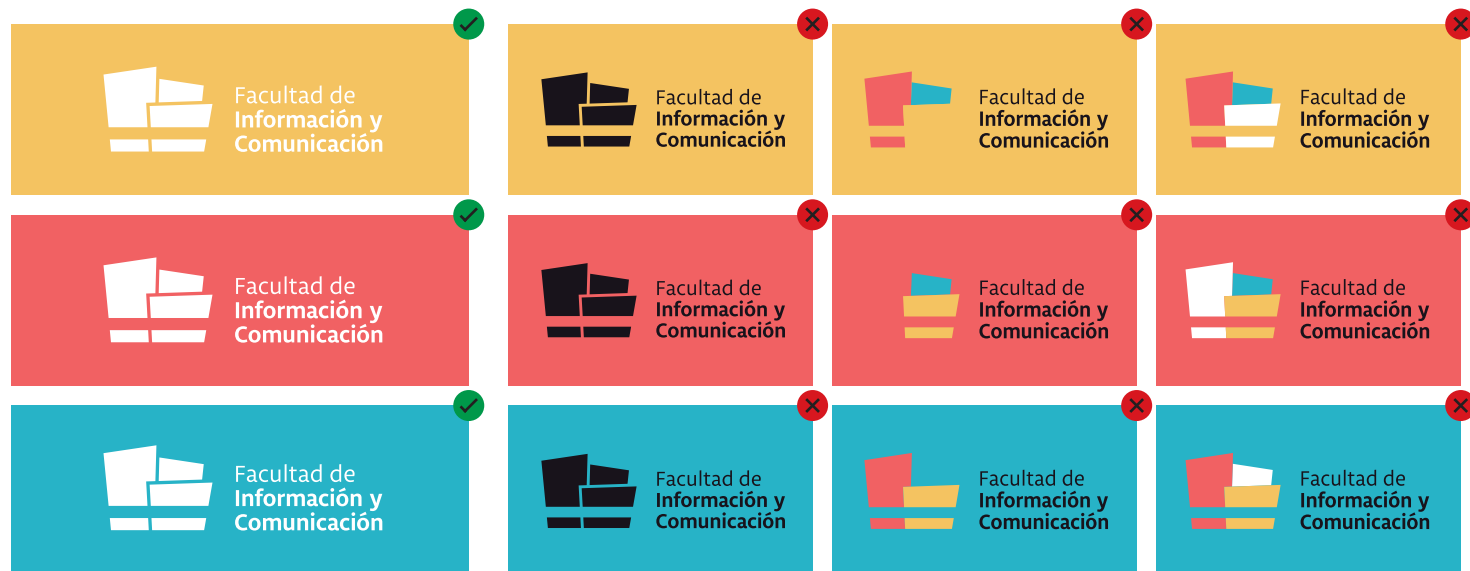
Facultad de
Información y
Comunicación

Facultad de
Información y
Comunicación

Facultad de
Información y
Comunicación

Facultad de
Información y
Comunicación

Facultad de
Información y
Comunicación

Facultad de
Información y
Comunicación

Facultad de
Información y
Comunicación

Facultad de
Información y
Comunicación

Facultad de
Información y
Comunicación

Facultad de
Información y
Comunicación

Facultad de
Información y
Comunicación

Facultad de
Información y
Comunicación